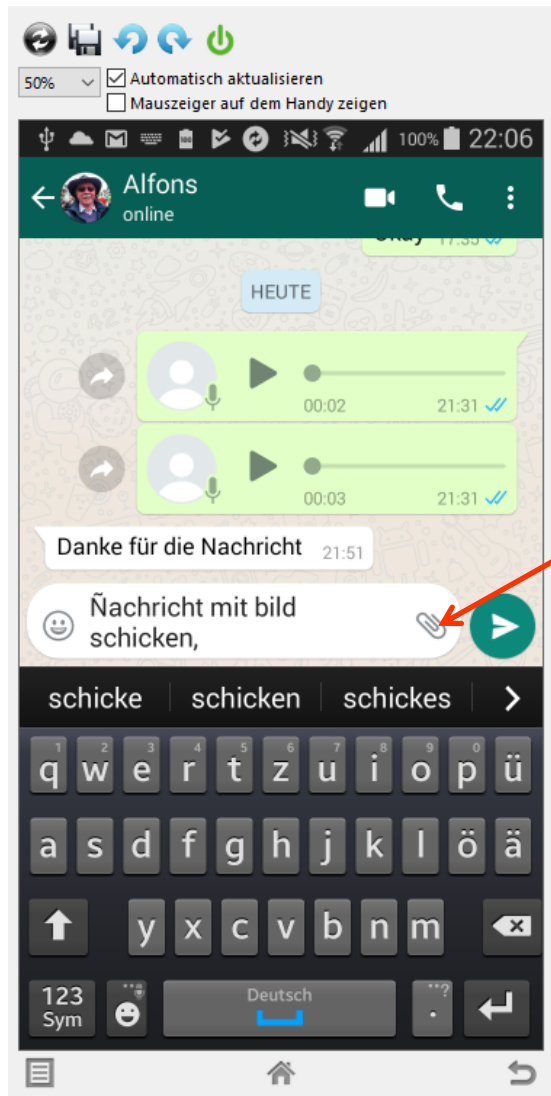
50%
Automatisch aktualisieren
Mauszeiger auf dem Handy zeigen

100% 22:06

Alfons
online

Okay 17:35

HEUTE

00:02 21:31

00:03 21:31

Danke für die Nachricht 21:51

Ñachricht mit bild schicken,

schicke | schicken | schickes

1 q 2 w 3 e 4 r 5 t 6 z 7 u 8 i 9 o 0 p ü
a s d f g h j k l ö ä
y x c v b n m
123 Sym
Deutsch
.